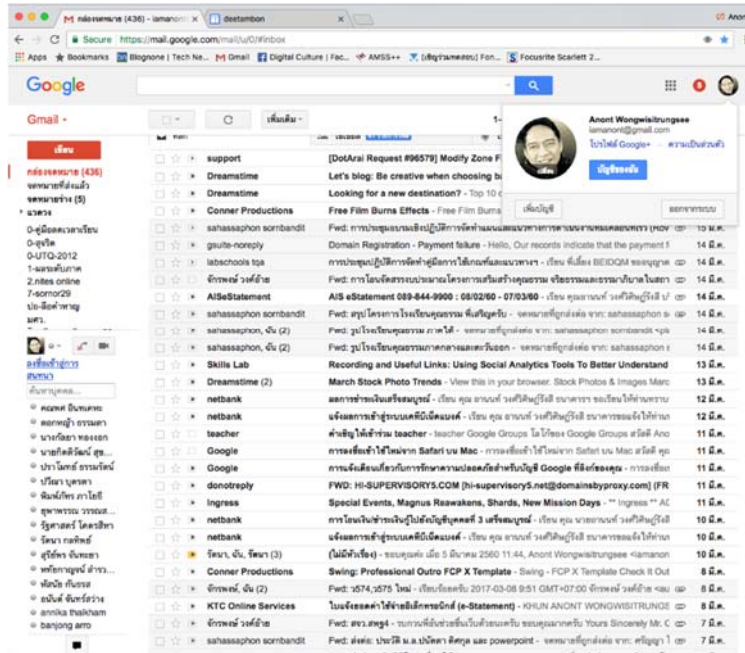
M กล่องจดหมาย (436) - iamanont | deetambon

Secure https://mail.google.com/mail/u/0/#inbox

Apps Bookmarks Blognone | Tech Ne... Gmail Digital Culture | Fac... AMSS++ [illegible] Focusrite Scarlett 2...

Google

Gmail

เขียน

กล่องจดหมาย (436)
จดหมายที่ส่งแล้ว
จดหมายร่าง (5)
แวดวง
0-คู่มือดูแลสาเรียน
0-ยูเนีย
0-UTQ-2012
1-ผลระดับภาค
2.nites online
7-sornor29
ประชุมคำสาขา
มคว.

ลงชื่อเข้าสู่การสนทนา

ค้นหาบุคคล

คณพศ มีนพเคาะ
ดอกหญ้า ธรรมดา
นางก้อยา ทองเอก
นายกิตติวัฒน์ สุข...
ปราโมทย์ ธรรมรัตน์
ปรีดมา บุตรดา
พินพ์ภัทร ภาโยธี
ศุภาพรรณ วรรณสา...
รัฐศาสตร์ ไตรสิทธา
วัฒนา กฤทัยท์
สุรัชพร จันทะฮา
หทัยกาญจน์ ตำรว...
หลักฝั่ง กันธิยะ
อนันต์ ชันทร์สว่าง
annika thaikham
banjong arro

เพิ่มเติม

Anont Wongwisitrungsee
iamanont@gmail.com
โปรไฟล์ Google+ - ความเป็นส่วนตัว
บัญชีของฉัน
เพิ่มบัญชี
ออกจากระบบ

| | | |
|---|---|---|
| support | [DotArai Request #96579] Modify Zone F | |
| Dreamstime | Let's blog: Be creative when choosing b | |
| Dreamstime | Looking for a new destination? - Top 10 c | |
| Conner Productions | Free Film Burns Effects - Free Film Burns | |
| sahassaphon sornbandit | Fwd: การประชุมอบรมเชิงปฏิบัติการจัดทำแผน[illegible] | 15 มี.ค. |
| gsuite-noreply | Domain Registration - Payment failure - Hello, Our records indicate that the payment f | 15 มี.ค. |
| labschools tqa | การประชุมปฏิบัติการจัดทำคู่มือการใช้เกณฑ์และแนวทาง - เรียน ที่เลี้ยง BEIDQM ขอแจ้ง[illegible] | 14 มี.ค. |
| จักรพงษ์ วงศ์อ้าย | Fwd: การโอนจัดสรรงบประมาณโครงการเสริมสร้างคุณธรรม จริยธรรมและธรรมาภิบาลในสถา | 14 มี.ค. |
| AISeStatement | AIS eStatement 089-844-9900 : 08/02/60 - 07/03/60 - เรียน คุณอานนท์ วงศ์วิสิษฐ์รุ่งสี | 14 มี.ค. |
| sahassaphon sornbandit | Fwd: สรุป โครงการโรงเรียนคุณธรรม พื้นที่ฤดูกรีน - จดหมายที่ถูกส่งต่อ จาก: sahassaphon s | 14 มี.ค. |
| sahassaphon, ฉัน (2) | Fwd: รูปโรงเรียนคุณธรรม ภาคใต้ - จดหมายที่ถูกส่งต่อ จาก: sahassaphon sornbandit | 14 มี.ค. |
| sahassaphon, ฉัน (2) | Fwd: รูปโรงเรียนคุณธรรมภาคกลางและตะวันออก - จดหมายที่ถูกส่งต่อ จาก: sahassaphon s | 14 มี.ค. |
| Skills Lab | Recording and Useful Links: Using Social Analytics Tools To Better Understand | 13 มี.ค. |
| Dreamstime (2) | March Stock Photo Trends - View this in your browser. Stock Photos & Images Marc | 13 มี.ค. |
| netbank | ผลการชำระเงินเสร็จสมบูรณ์ - เรียน คุณ อานนท์ วงศ์วิสิษฐ์รุ่งสี ธนาคาร ขอเรียนให้ท่านทราบ | 12 มี.ค. |
| netbank | แจ้งผลการเข้าสู่ระบบเคทีบีเน็ตแบงก์ - เรียน คุณ อานนท์ วงศ์วิสิษฐ์รุ่งสี ธนาคารขอเรียนให้ท่าน | 12 มี.ค. |
| teacher | คำเชิญให้เข้าร่วม teacher - teacher Google Groups โลโก้ของ Google Groups สวัสดี Ano | 11 มี.ค. |
| Google | การลงชื่อเข้าใช้ใหม่จาก Safari บน Mac - สวัสดี อานนท์ มีคนเพิ่ง Safari บน Mac สวัสดี คุณ | 11 มี.ค. |
| Google | การแจ้งเตือนเกี่ยวกับการรักษาความปลอดภัยสำหรับบัญชี Google ที่ลิงก์ของคุณ - การแจ้งเตือ | 11 มี.ค. |
| donotreply | FWD: HI-SUPERVISORY5.COM [hi-supervisory5.net@domainsbyproxy.com] (FR | 11 มี.ค. |
| Ingress | Special Events, Magnus Reawakens, Shards, New Mission Days - ** Ingress ** AC | 11 มี.ค. |
| netbank | การโอนเงินข้ามเงินปีไปยังบัญชีบุคคลที่ 3 เสร็จสมบูรณ์ - เรียน คุณ นายอานนท์ วงศ์วิสิษฐ์รุ่งสี | 10 มี.ค. |
| netbank | แจ้งผลการเข้าสู่ระบบเคทีบีเน็ตแบงก์ - เรียน คุณ อานนท์ วงศ์วิสิษฐ์รุ่งสี ธนาคารขอเรียนให้ท่าน | 10 มี.ค. |
| วัฒนา, ฉัน, วัฒนา (3) | (ไม่มีหัวเรื่อง) - ขอบคุณค่ะ เมื่อ 5 มีนาคม 2560 11:44, Anont Wongwisitrungsee <iamanon | 9 มี.ค. |
| Conner Productions | Swing: Professional Outro FCP X Template - Swing - FCP X Template Check It Out | 8 มี.ค. |
| จักรพงษ์, ฉัน (2) | Fwd: วว574,วว575 ใหม่ - เรียนรับตอบรับ 2017-03-08 9:51 GMT+07:00 จักรพงษ์ วงศ์อ้าย <a | 8 มี.ค. |
| KTC Online Services | ใบแจ้งยอดค่าใช้จ่ายอิเล็กทรอนิกส์ (e-Statement) - KHUN ANONT WONGWISITRUNGS | 8 มี.ค. |
| จักรพงษ์ วงศ์อ้าย | Fwd: สพฐ.สพฐ4 - รบกวนพี่ช่วยเซ็นเอ็นด้วยนะครับ ขอบคุณมากครับ Yours Sincerely Mr. C | 7 มี.ค. |
| sahassaphon sornbandit | Fwd: ส่งต่อ: ประวัติ ม.ล.ปนัดดา ดิศกุล และ powerpoint - จดหมายที่ถูกส่งต่อ จาก: ศรีญญา | 7 มี.ค. |